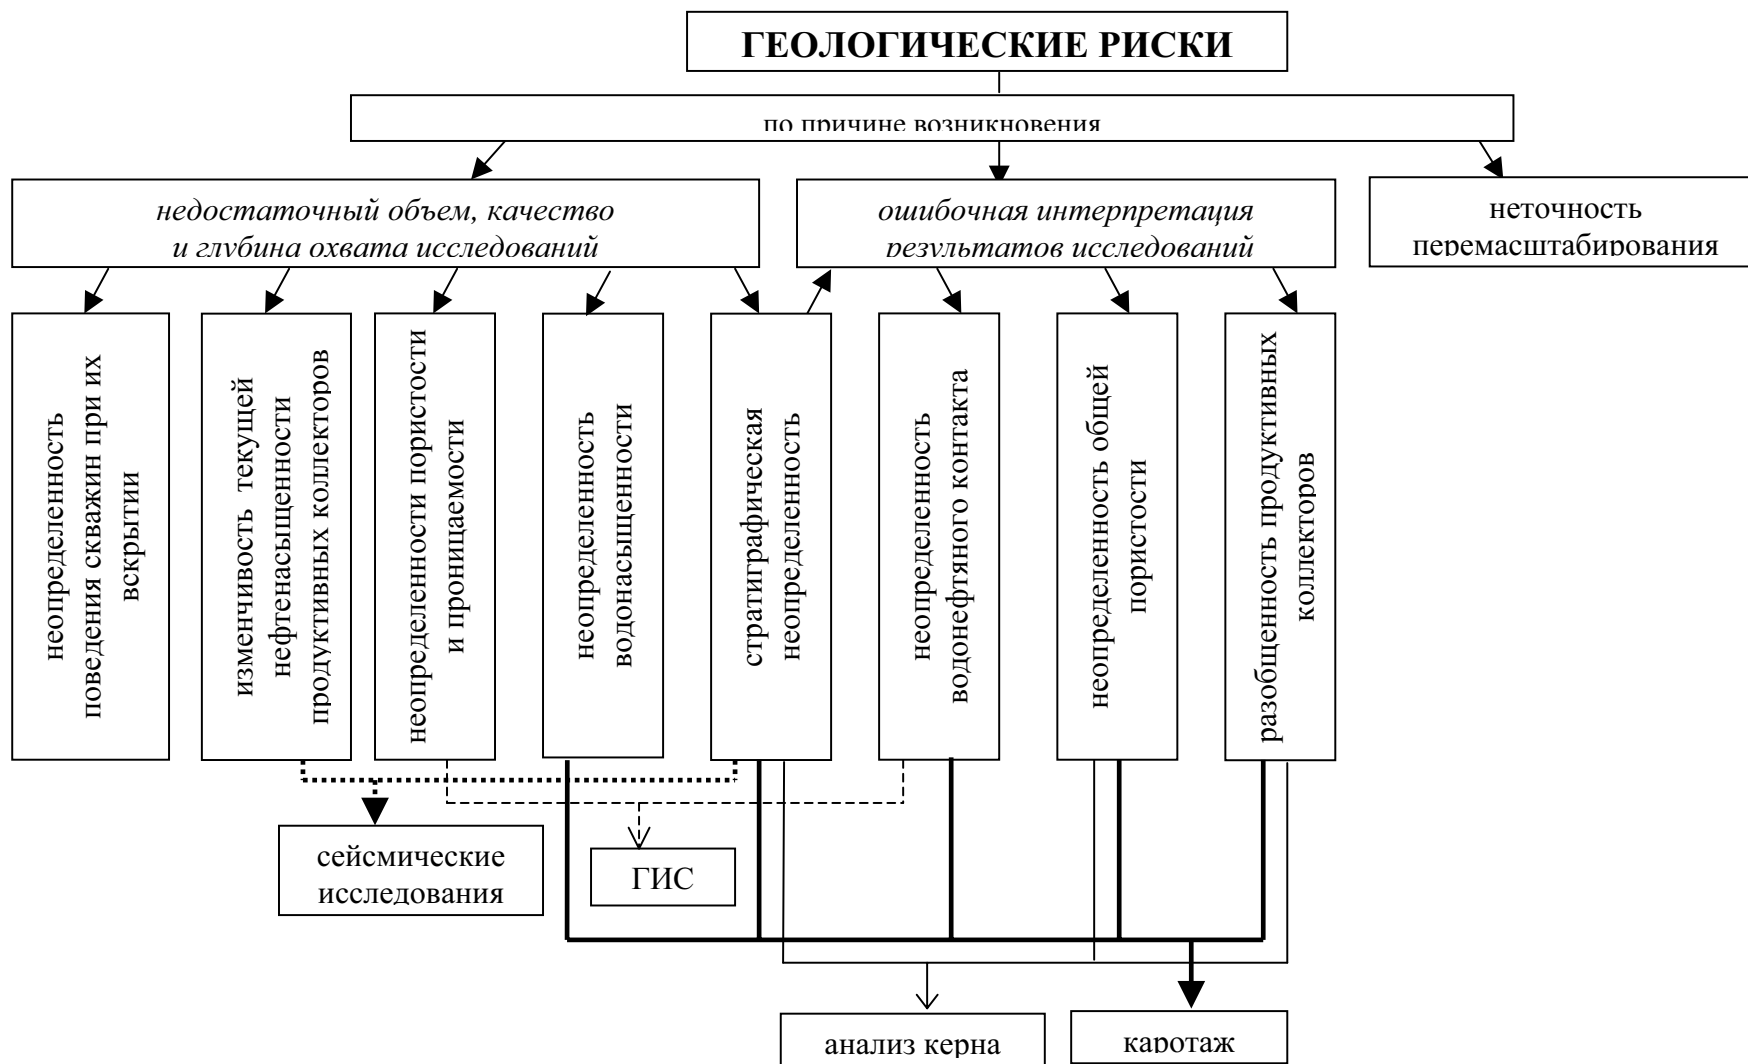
ГЕОЛОГИЧЕСКИЕ РИСКИ

по причине возникновения

недостаточный объем, качество и глубина охвата исследований

ошибочная интерпретация результатов исследований

неточность перемасштабирования

неопределенность поведения скважин при их вскрытии

изменчивость текущей нефтенасыщенности продуктивных коллекторов

неопределенности пористости и проницаемости

неопределенность водонасыщенности

стратиграфическая неопределенность

неопределенность водонефтяного контакта

неопределенность общей пористости

разобщенность продуктивных коллекторов

сейсмические исследования

ГИС

анализ керна

каротаж